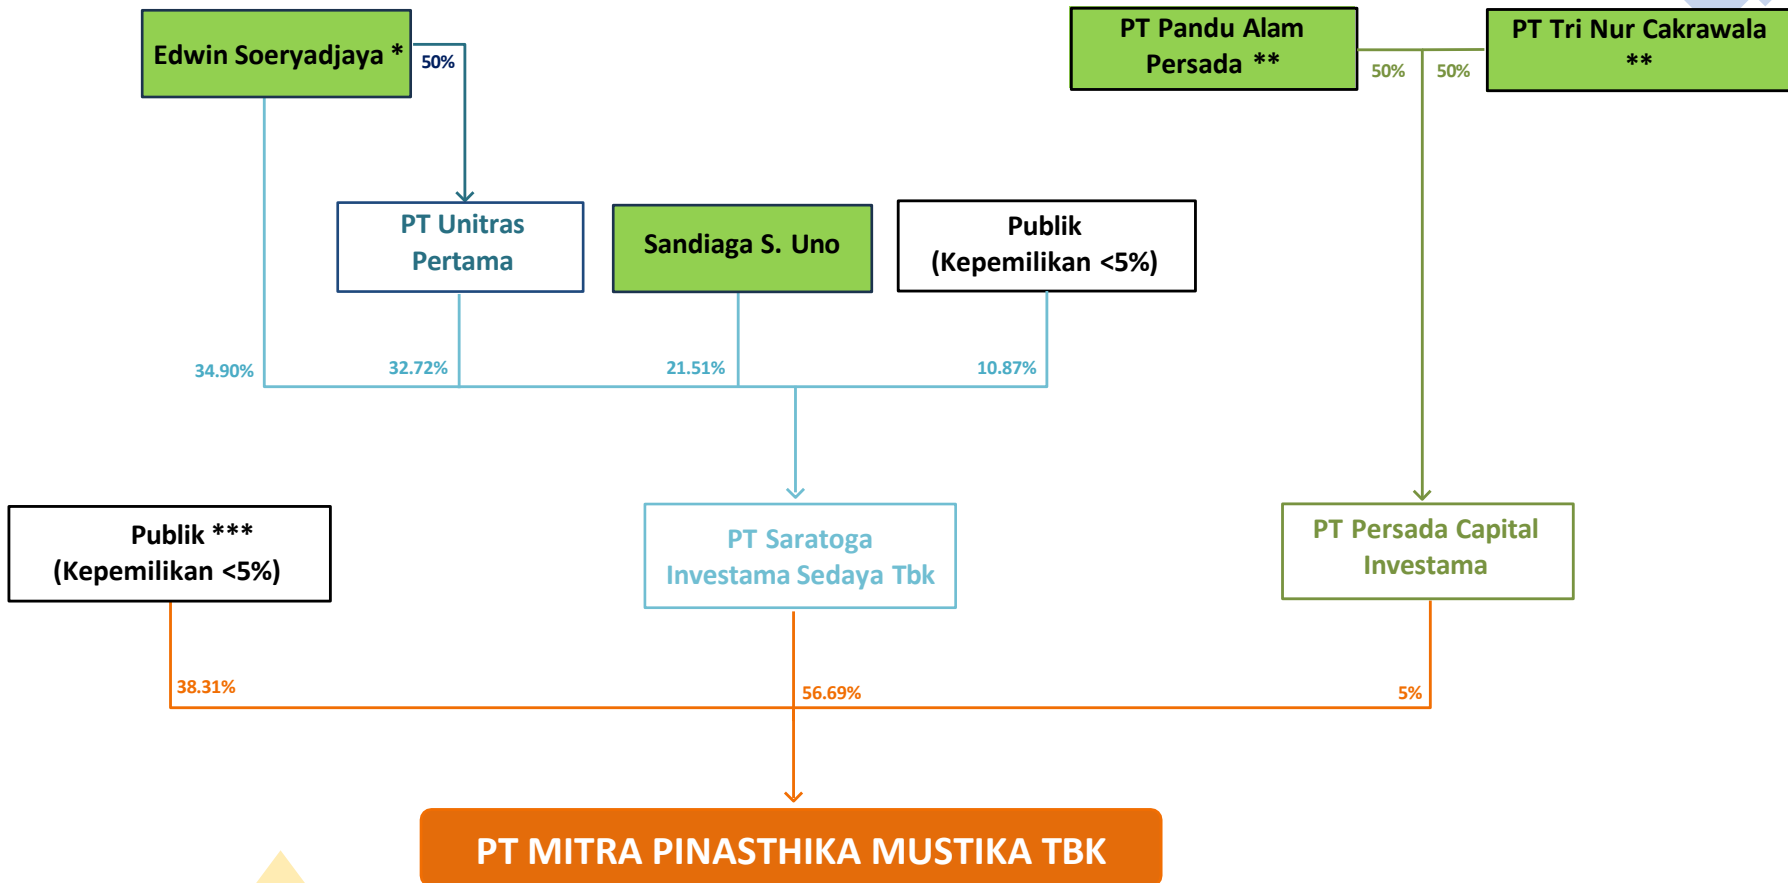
Edwin Soeryadjaya *

50%

PT Pandu Alam Persada **

PT Tri Nur Cakrawala **

50%

50%

PT Unitras Pertama

Sandiaga S. Uno

Publik (Kepemilikan <5%)

34.90%

32.72%

21.51%

10.87%

Publik *** (Kepemilikan <5%)

PT Saratoga Investama Sedaya Tbk

PT Persada Capital Investama

38.31%

56.69%

5%

PT MITRA PINASTHIKA MUSTIKA TBK